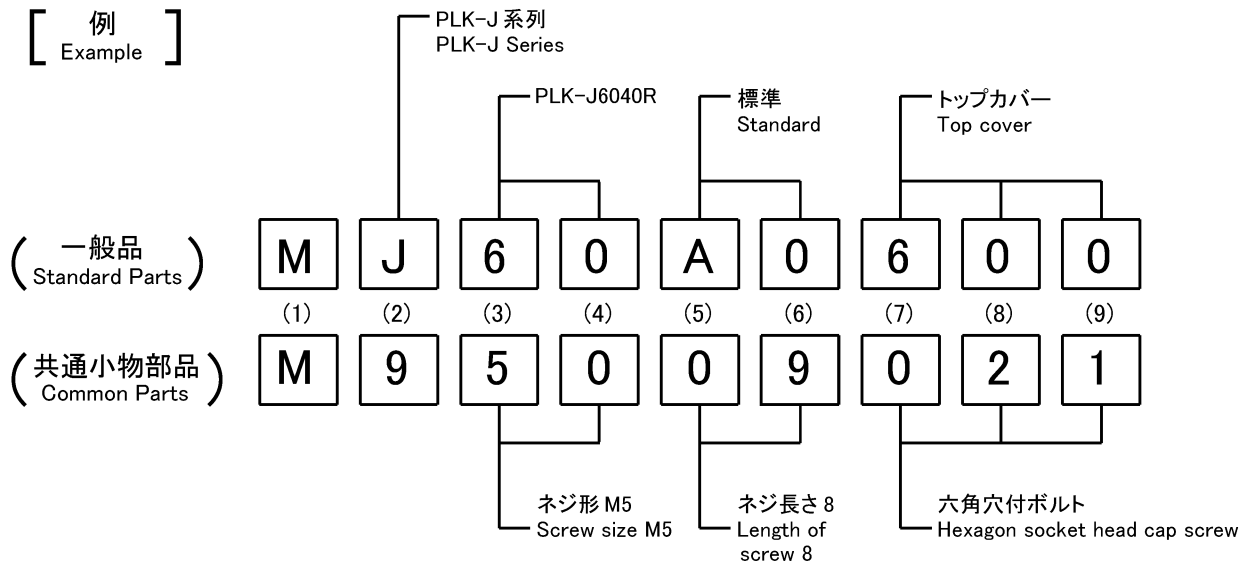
[ 例 Example ]

PLK-J 系列
PLK-J Series

PLK-J6040R

標準
Standard

トップカバー
Top cover

(一般品 Standard Parts)

| M | J | 6 | 0 | A | 0 | 6 | 0 | 0 |
|---|---|---|---|---|---|---|---|---|
| (1) | (2) | (3) | (4) | (5) | (6) | (7) | (8) | (9) |

(共通小物部品 Common Parts)

| M | 9 | 5 | 0 | 0 | 9 | 0 | 2 | 1 |
|---|---|---|---|---|---|---|---|---|

ネジ形 M5
Screw size M5

ネジ長さ 8
Length of screw 8

六角穴付ボルト
Hexagon socket head cap screw